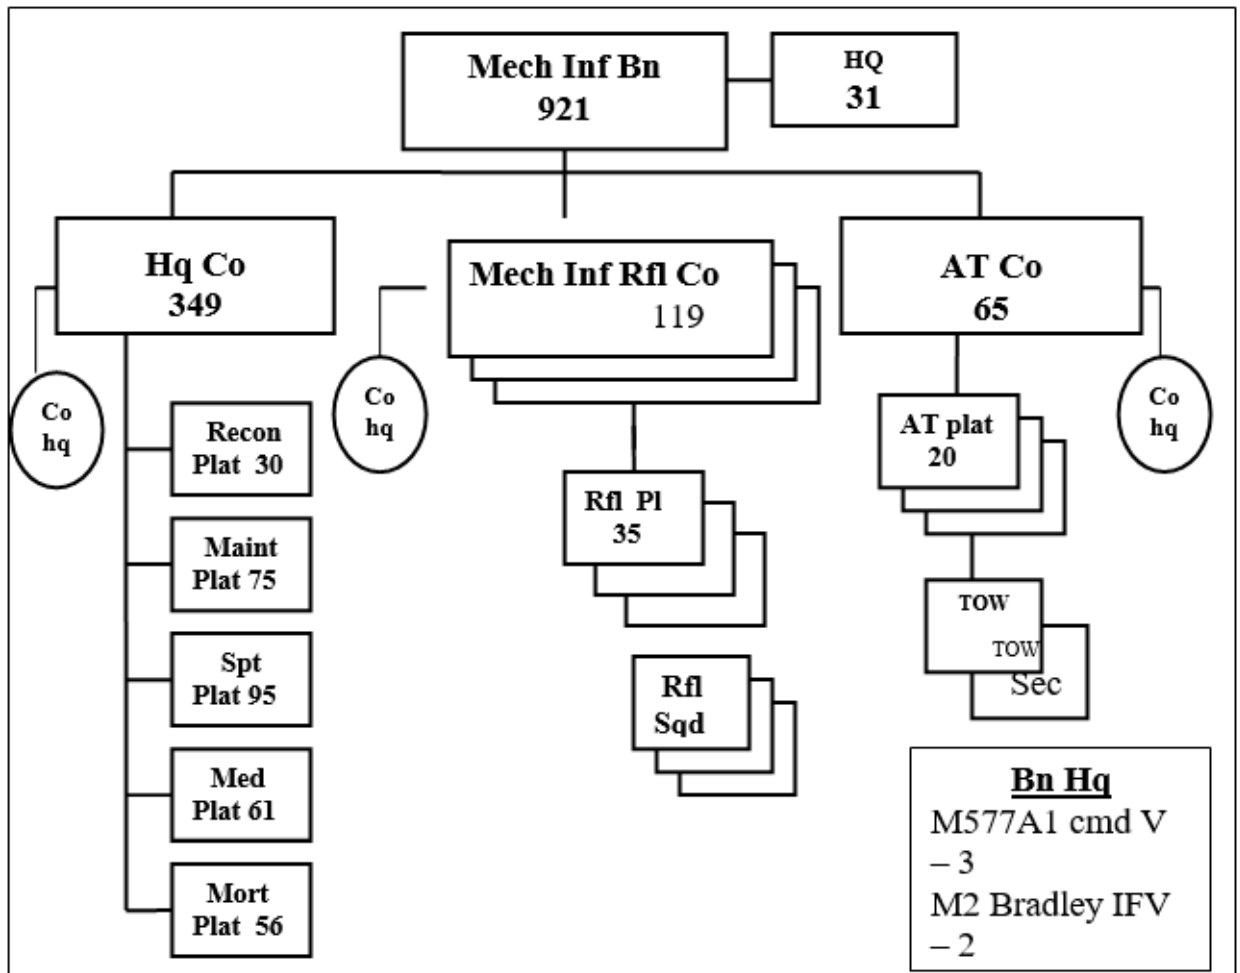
Mech Inf Bn
921

HQ
31

Hq Co
349

Co
hq

Recon
Plat 30

Maint
Plat 75

Spt
Plat 95

Med
Plat 61

Mort
Plat 56

Co
hq

Mech Inf Rfl Co
119

Rfl Pl
35

Rfl
Sqd

AT Co
65

Co
hq

AT plat
20

TOW

TOW
Sec

Bn Hq
M577A1 cmd V – 3
M2 Bradley IFV – 2